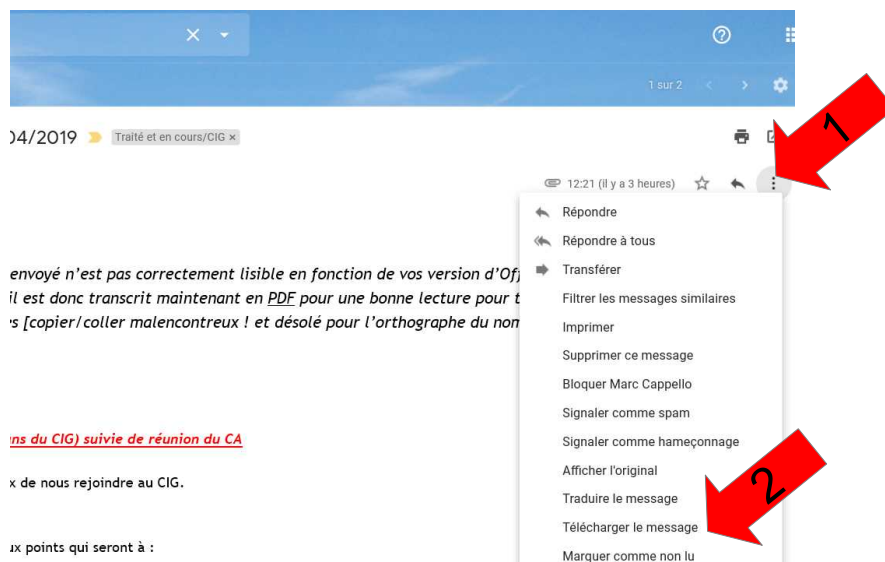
1 sur 2

04/2019 Traité et en cours/CIG ×

12:21 (il y a 3 heures)

1

Répondre

Répondre à tous

Transférer

Filtrer les messages similaires

Imprimer

Supprimer ce message

Bloquer Marc Cappello

Signaler comme spam

Signaler comme hameçonnage

Afficher l'original

Traduire le message

Télécharger le message

Marquer comme non lu

2

envoyé n'est pas correctement lisible en fonction de vos version d'Off
il est donc transcrit maintenant en PDF pour une bonne lecture pour t
s [copier/coller malencontreux ! et désolé pour l'orthographe du nom

ns du CIG) suivie de réunion du CA

x de nous rejoindre au CIG.

ux points qui seront à :